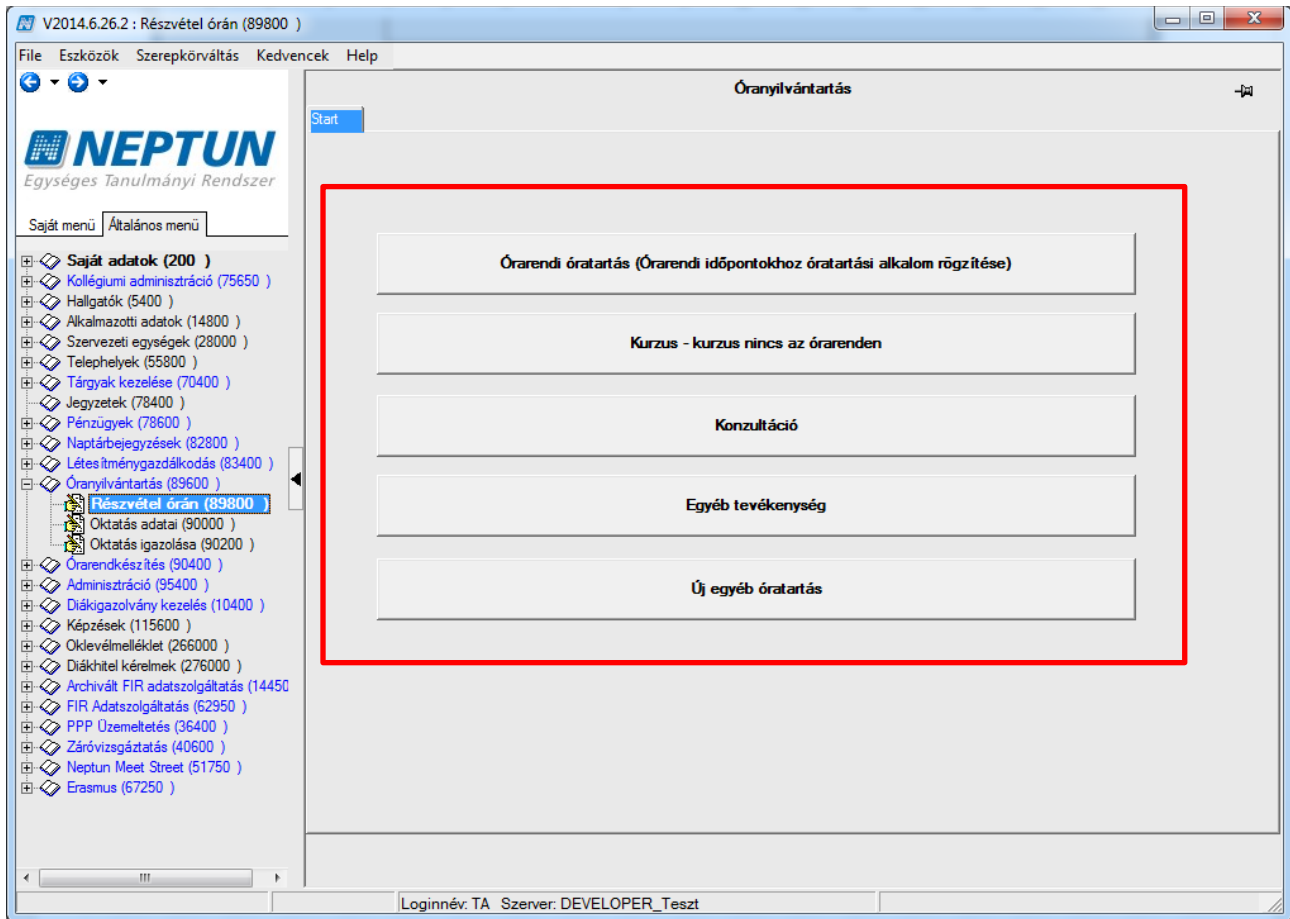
V2014.6.26.2 : Részvétel órán (89800 )

File Eszközök Szerepkörváltás Kedvencek Help

NEPTUN
Egységes Tanulmányi Rendszer

Saját menü Általános menü

Saját adatok (200 )
Kollégiumi adminisztráció (75650 )
Hallgatók (5400 )
Alkalmazotti adatok (14800 )
Szervezeti egységek (28000 )
Telephelyek (55800 )
Tárgyak kezelése (70400 )
Jegyzetek (78400 )
Pénzügyek (78600 )
Naptárbejegyzések (82800 )
Létesítménygazdálkodás (83400 )
Óranyilvántartás (89600 )
Részvétel órán (89800 )
Oktatás adatai (90000 )
Oktatás igazolása (90200 )
Órarendkészítés (90400 )
Adminisztráció (95400 )
Diákigazolvány kezelés (10400 )
Képzések (115600 )
Oklevélmelléklet (266000 )
Diákhitel kérelmek (276000 )
Archivált FIR adatszolgáltatás (14450
FIR Adatszolgáltatás (62950 )
PPP Üzemeltetés (36400 )
Záróvizsgáztatás (40600 )
Neptun Meet Street (51750 )
Erasmus (67250 )

Óranyilvántartás

Start

Órarendi óratartás (Órarendi időpontokhoz óratartási alkalom rögzítése)

Kurzus - kurzus nincs az órarenden

Konzultáció

Egyéb tevékenység

Új egyéb óratartás

Loginnév: TA Szerver: DEVELOPER_Teszt